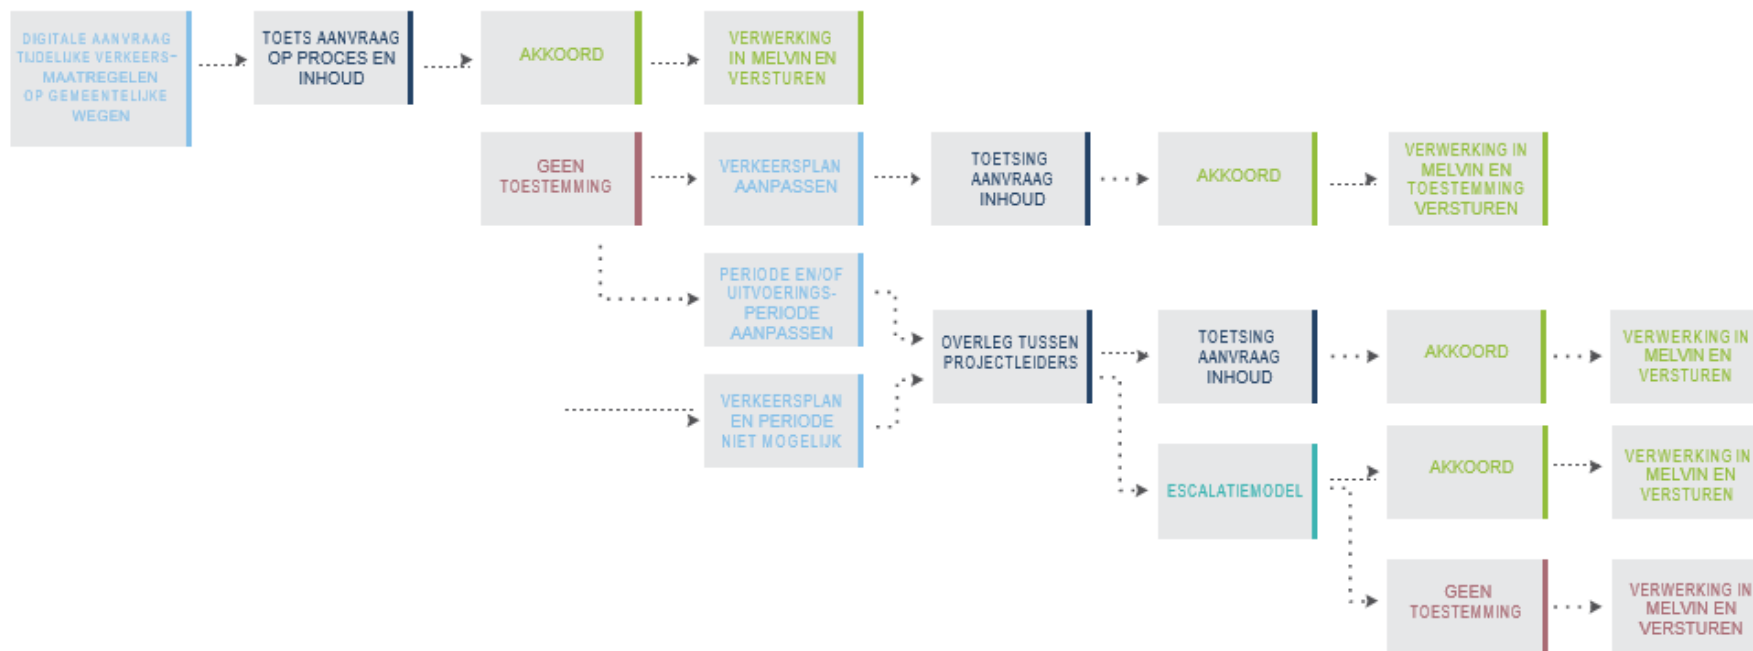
DIGITALE AANVRAAG TIJDELIJKE VERKEERSMAATREGELEN OP GEMEENTELIJKE WEGEN

TOETS AANVRAAG OP PROCES EN INHOUD

AKKOORD

VERWERKING IN MELVIN EN VERSTUREN

GEEN TOESTEMMING

VERKEERSPLAN AANPASSEN

TOETSING AANVRAAG INHOUD

AKKOORD

VERWERKING IN MELVIN EN TOESTEMMING VERSTUREN

PERIODE EN/OF UITVOERINGSPERIODE AANPASSEN

VERKEERSPLAN EN PERIODE NIET MOGELIJK

OVERLEG TUSSEN PROJECTLEIDERS

TOETSING AANVRAAG INHOUD

AKKOORD

VERWERKING IN MELVIN EN VERSTUREN

ESCALATIEMODEL

AKKOORD

VERWERKING IN MELVIN EN VERSTUREN

GEEN TOESTEMMING

VERWERKING IN MELVIN EN VERSTUREN